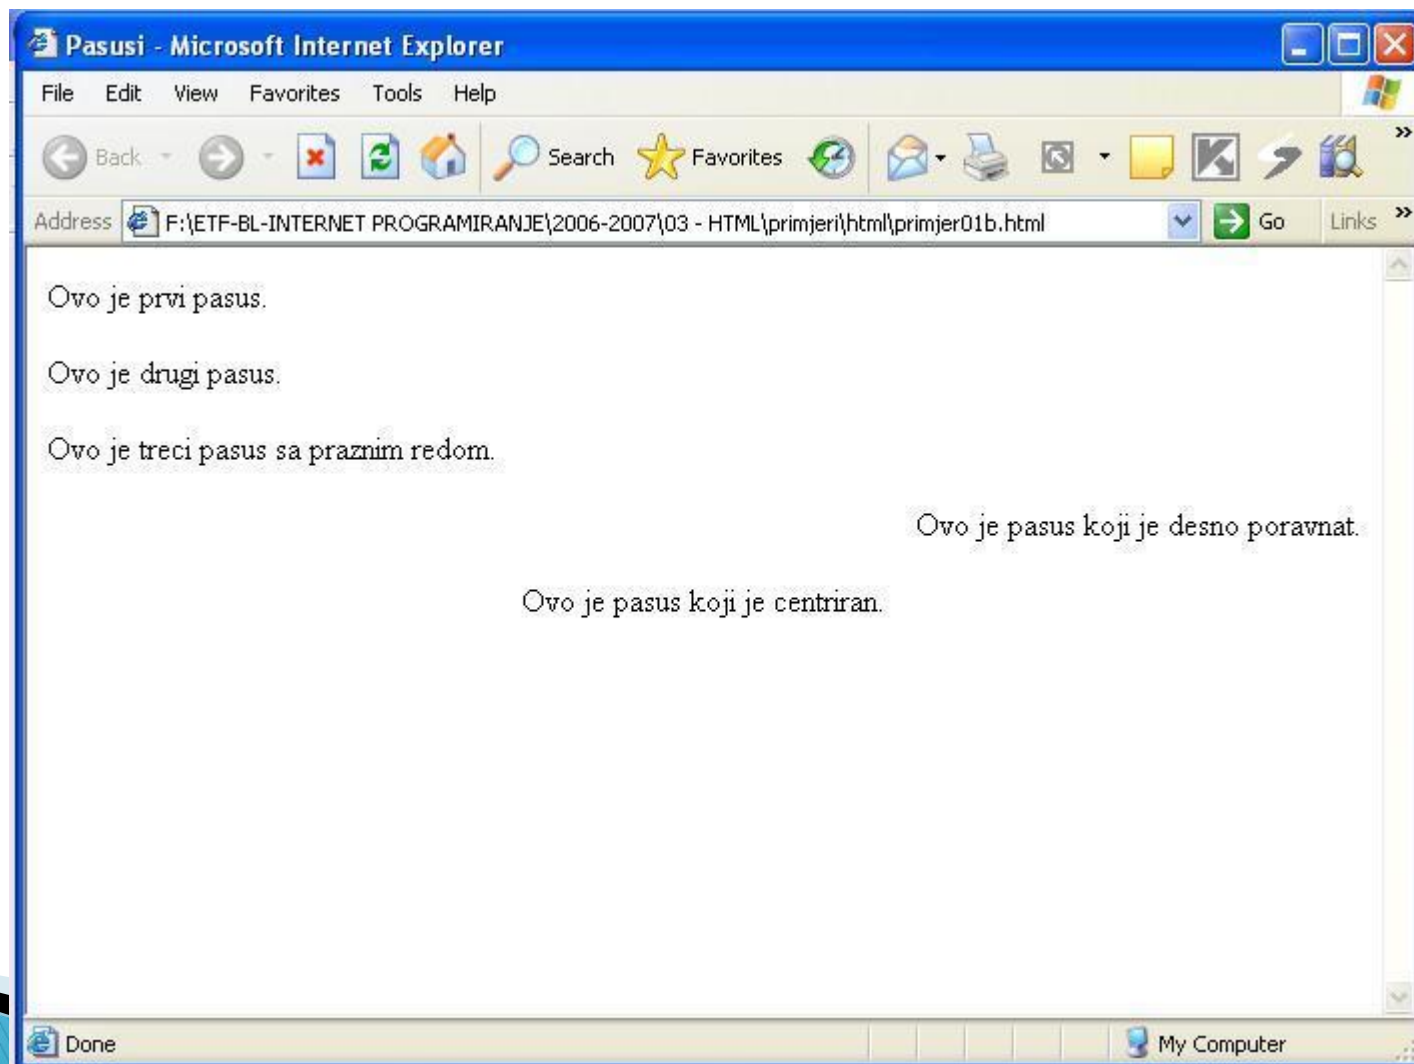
Pasusi - Microsoft Internet Explorer

File Edit View Favorites Tools Help

Back Search Favorites

Address F:\ETF-BL-INTERNET PROGRAMIRANJE\2006-2007\03 - HTML\primjeri\html\primjer01b.html Go Links

Ovo je prvi pasus.

Ovo je drugi pasus.

Ovo je treci pasus sa praznim redom.

Ovo je pasus koji je desno poravnat.

Ovo je pasus koji je centriran.

Done My Computer